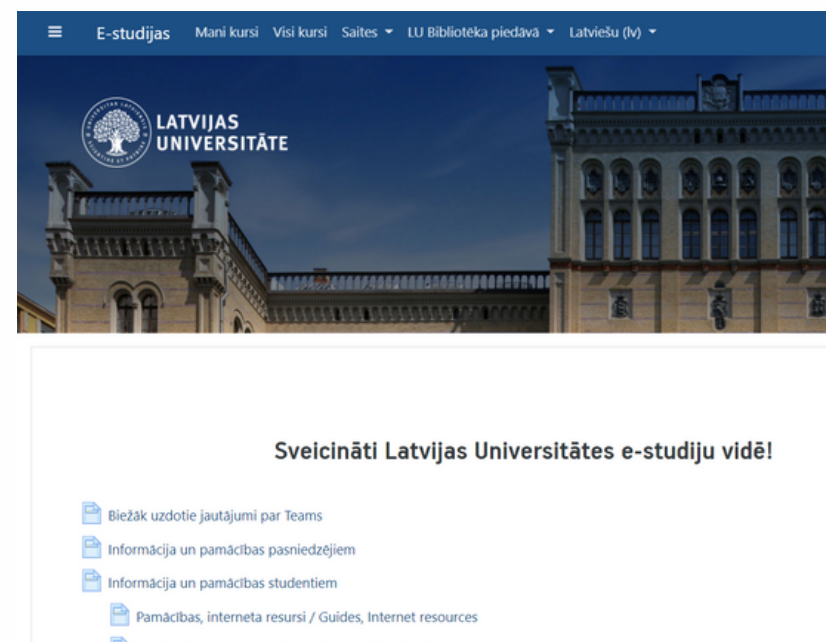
E-studijas Mani kursi Visi kursi Saites LU Bibliotēka piedāvā Latviešu (lv)

LATVIJAS UNIVERSITĀTE

Sveicināti Latvijas Universitātes e-studiju vidē!

Biežāk uzdotie jautājumi par Teams

Informācija un pamācības pasniedzējiem

Informācija un pamācības studentiem

Pamācības, interneta resursi / Guides, Internet resources